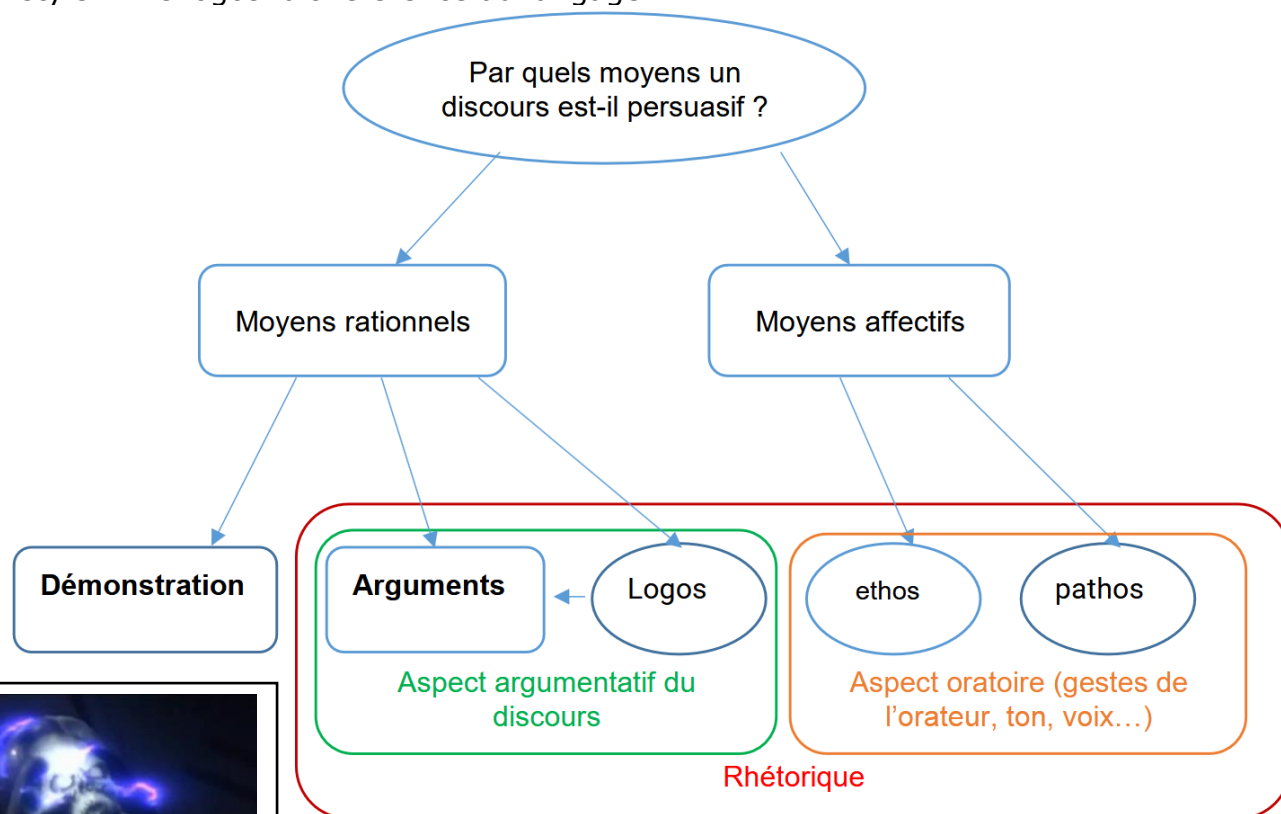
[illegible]

Par quels moyens un discours est-il persuasif ?

Moyens rationnels

Moyens affectifs

Démonstration

Arguments

Logos

ethos

pathos

Aspect argumentatif du discours

Aspect oratoire (gestes de l'orateur, ton, voix…)

Rhétorique